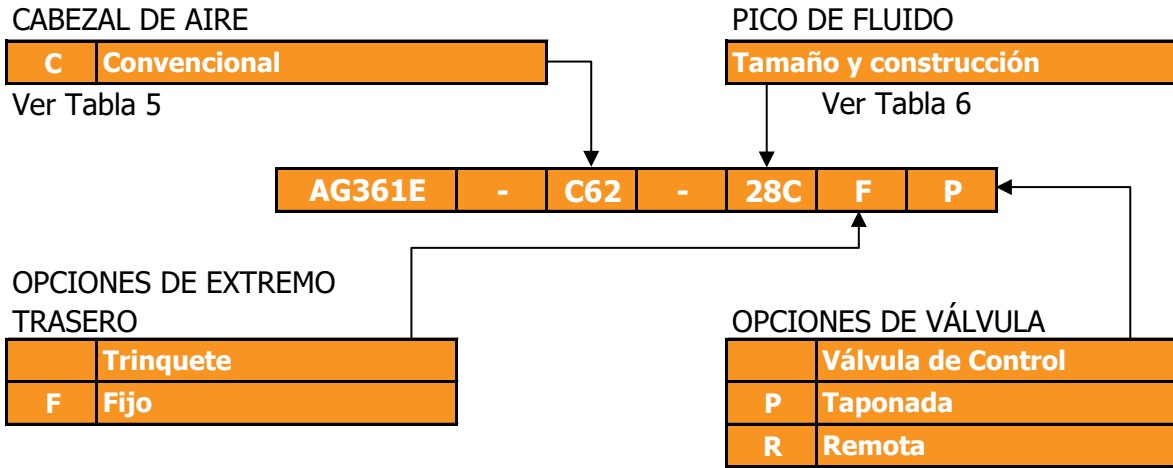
CABEZAL DE AIRE

| C | Convencional |
|---|---|

Ver Tabla 5

PICO DE FLUIDO

| Tamaño y construcción |
|---|

Ver Tabla 6

| AG361E | - | C62 | - | 28C | F | P |
|---|---|---|---|---|---|---|

OPCIONES DE EXTREMO TRASERO

| | Trinquete |
|---|---|
| F | Fijo |

OPCIONES DE VÁLVULA

| | Válvula de Control |
|---|---|
| P | Taponada |
| R | Remota |